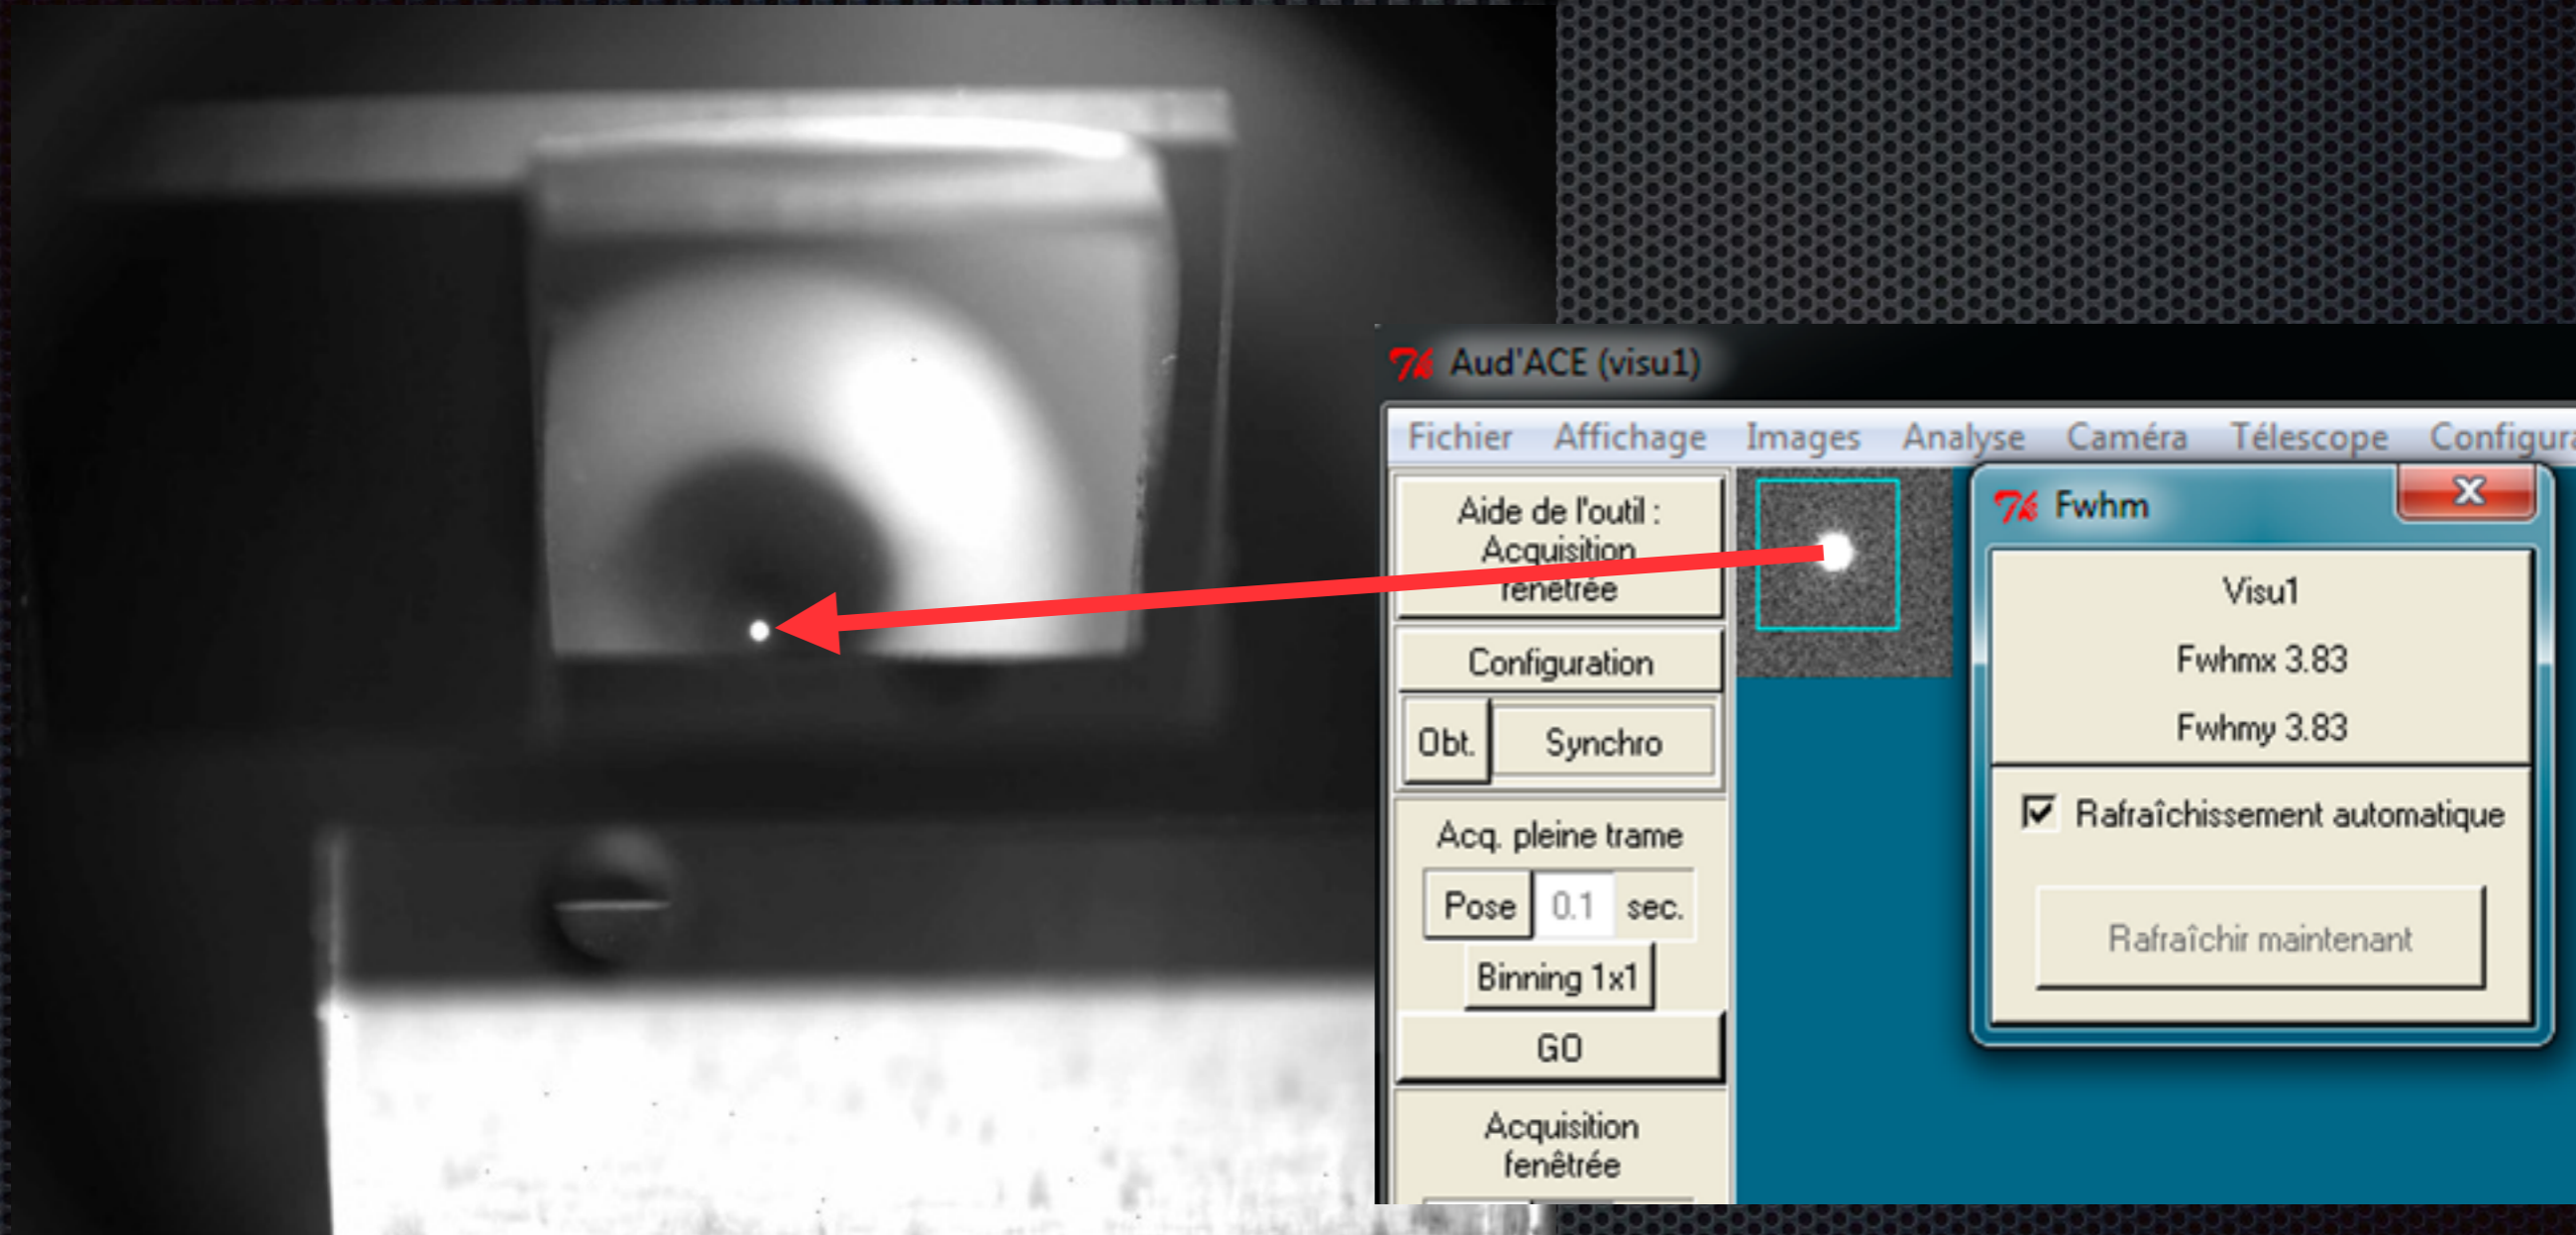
Aud'ACE (visu1)

Fichier Affichage Images Analyse Caméra Télescope Configura

Aide de l'outil : Acquisition fenêtrée

Configuration

Obt. Synchro

Acq. pleine trame

Pose 0.1 sec.

Binning 1x1

GO

Acquisition fenêtrée

Fwhm

X

Visu1

Fwhmx 3.83

Fwhmy 3.83

Rafraîchissement automatique

Rafraîchir maintenant